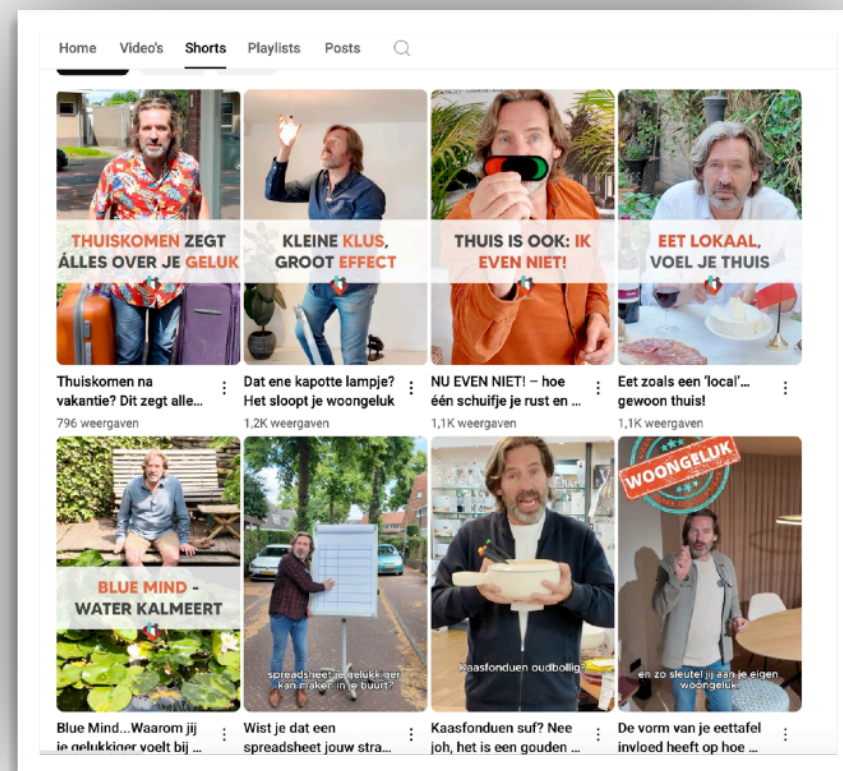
Home Video's Shorts Playlists Posts

THUISKOMEN ZEGT ÁLLES OVER JE GELUK

Thuiskomen na vakantie? Dit zegt alle...
796 weergaven

KLEINE KLUS, GROOT EFFECT

Dat ene kapotte lampje? Het sloopt je woongeluk
1,2K weergaven

THUIS IS OOK: IK EVEN NIET!

NU EVEN NIET! – hoe één schuifje je rust en ...
1,1K weergaven

EET LOKAAL, VOEL JE THUIS

Eet zoals een 'local'... gewoon thuis!
1,1K weergaven

BLUE MIND - WATER KALMEERT

Blue Mind...Waarom jij je gelukkiger voelt bij ...

spreadsheet je gelukkiger kan maken in je buurt?

Wist je dat een spreadsheet jouw stra...

Kaasfonduen oudbollig?

Kaasfonduen suf? Nee joh, het is een gouden ...

WOONGELUK

en zo sleutel jij aan je eigen woongeluk

De vorm van je eettafel invloed heeft op hoe ...